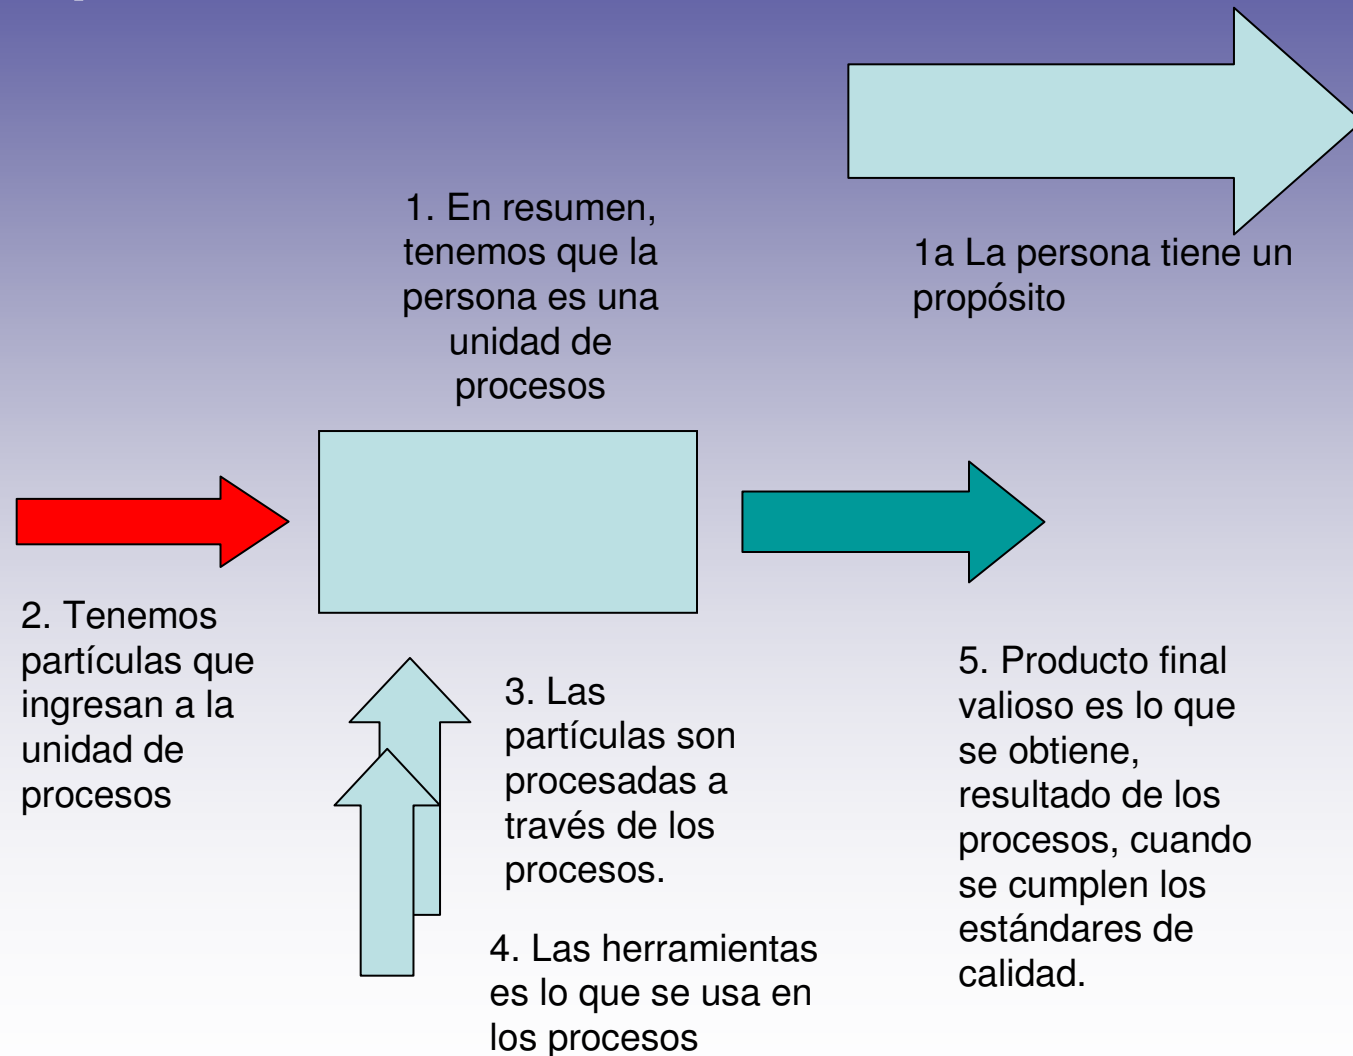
1. En resumen, tenemos que la persona es una unidad de procesos

1a La persona tiene un propósito

2. Tenemos partículas que ingresan a la unidad de procesos

3. Las partículas son procesadas a través de los procesos.

4. Las herramientas es lo que se usa en los procesos

5. Producto final valioso es lo que se obtiene, resultado de los procesos, cuando se cumplen los estándares de calidad.